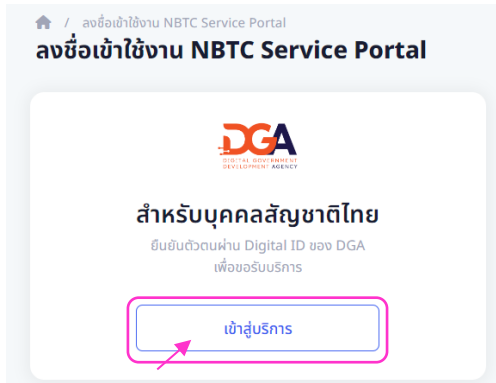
/ ลงชื่อเข้าใช้งาน NBTC Service Portal

ลงชื่อเข้าใช้งาน NBTC Service Portal

DGA
DIGITAL GOVERNMENT DEVELOPMENT AGENCY

สำหรับบุคคลสัญชาติไทย

ยืนยันตัวตนผ่าน Digital ID ของ DGA เพื่อขอรับบริการ

เข้าสู่บริการ